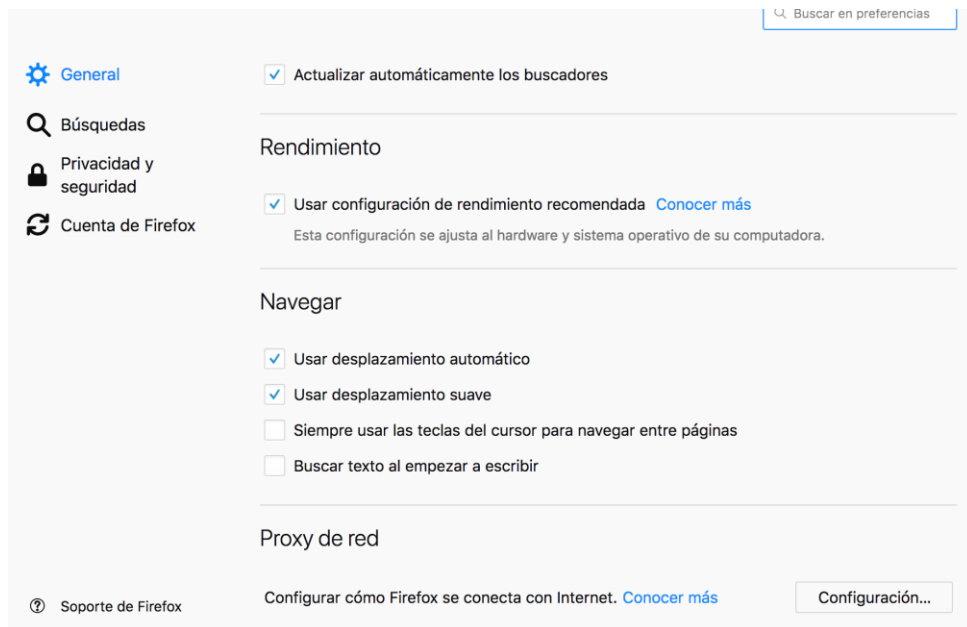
Buscar en preferencias

General
Búsquedas
Privacidad y seguridad
Cuenta de Firefox

Actualizar automáticamente los buscadores

Rendimiento

Usar configuración de rendimiento recomendada Conocer más
Esta configuración se ajusta al hardware y sistema operativo de su computadora.

Navegar

Usar desplazamiento automático
Usar desplazamiento suave
Siempre usar las teclas del cursor para navegar entre páginas
Buscar texto al empezar a escribir

Proxy de red

Configurar cómo Firefox se conecta con Internet. Conocer más
Configuración...

Soporte de Firefox